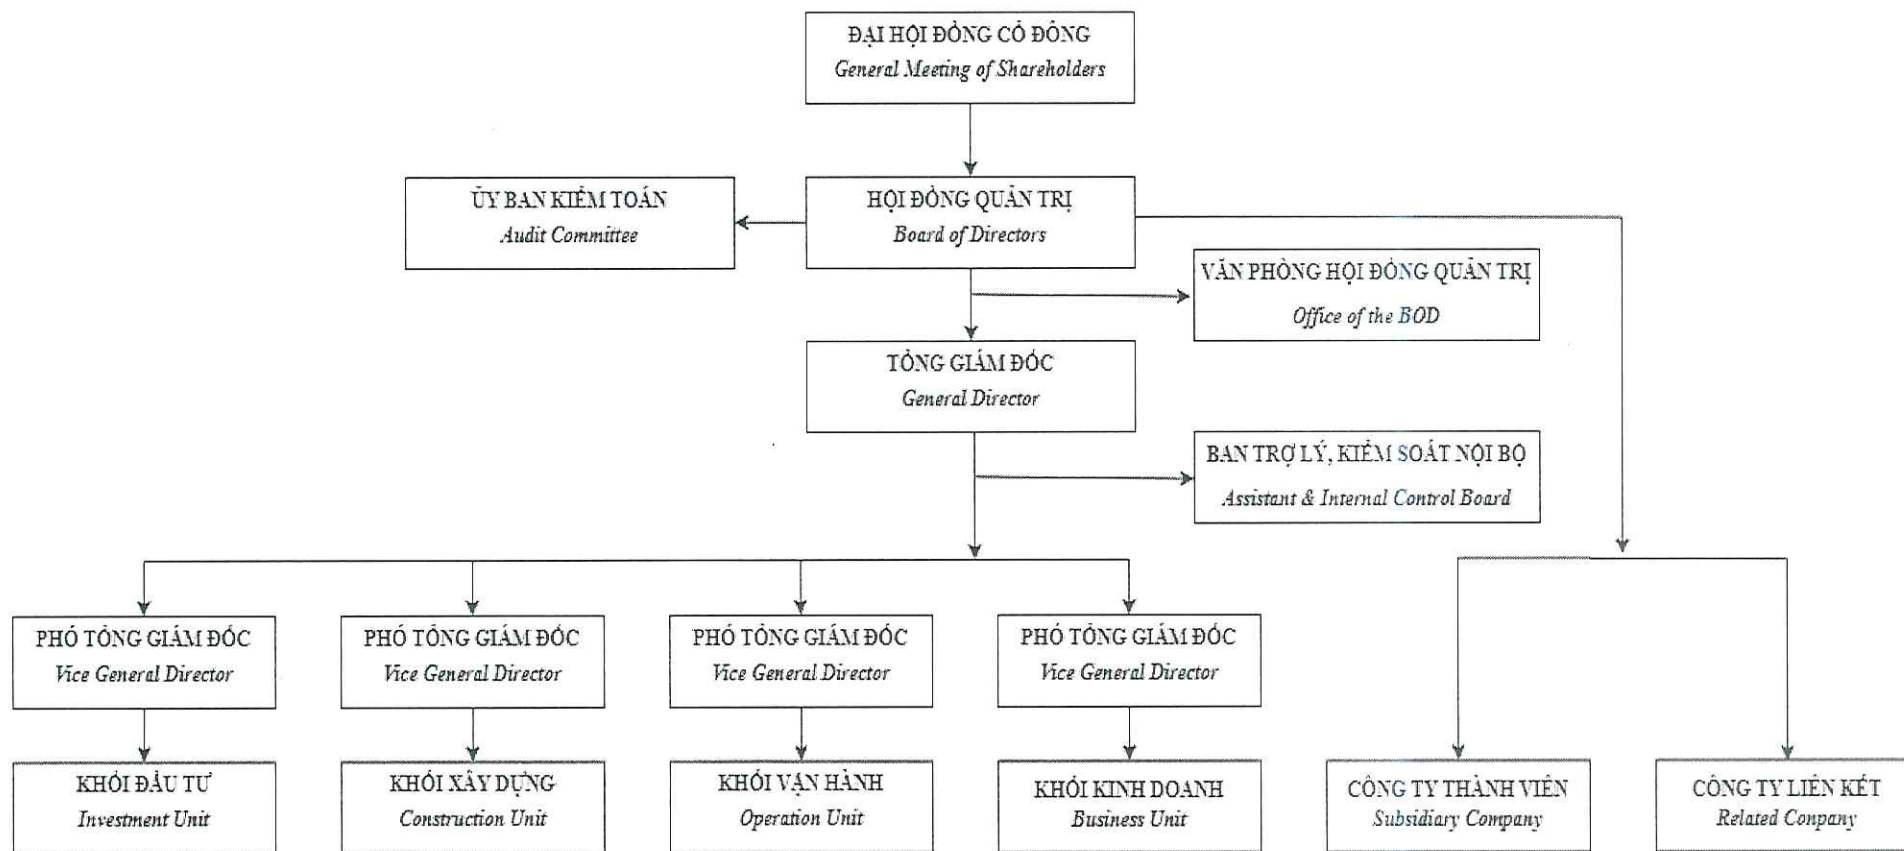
ĐẠI HỘI ĐỒNG CỔ ĐÔNG
General Meeting of Shareholders

ỦY BAN KIỂM TOÁN
Audit Committee

HỘI ĐỒNG QUẢN TRỊ
Board of Directors

VĂN PHÒNG HỘI ĐỒNG QUẢN TRỊ
Office of the BOD

TỔNG GIÁM ĐỐC
General Director

BAN TRỢ LÝ, KIỂM SOÁT NỘI BỘ
Assistant & Internal Control Board

PHÓ TỔNG GIÁM ĐỐC
Vice General Director

PHÓ TỔNG GIÁM ĐỐC
Vice General Director

PHÓ TỔNG GIÁM ĐỐC
Vice General Director

PHÓ TỔNG GIÁM ĐỐC
Vice General Director

KHỐI ĐẦU TƯ
Investment Unit

KHỐI XÂY DỰNG
Construction Unit

KHỐI VẬN HÀNH
Operation Unit

KHỐI KINH DOANH
Business Unit

CÔNG TY THÀNH VIÊN
Subsidiary Company

CÔNG TY LIÊN KẾT
Related Company